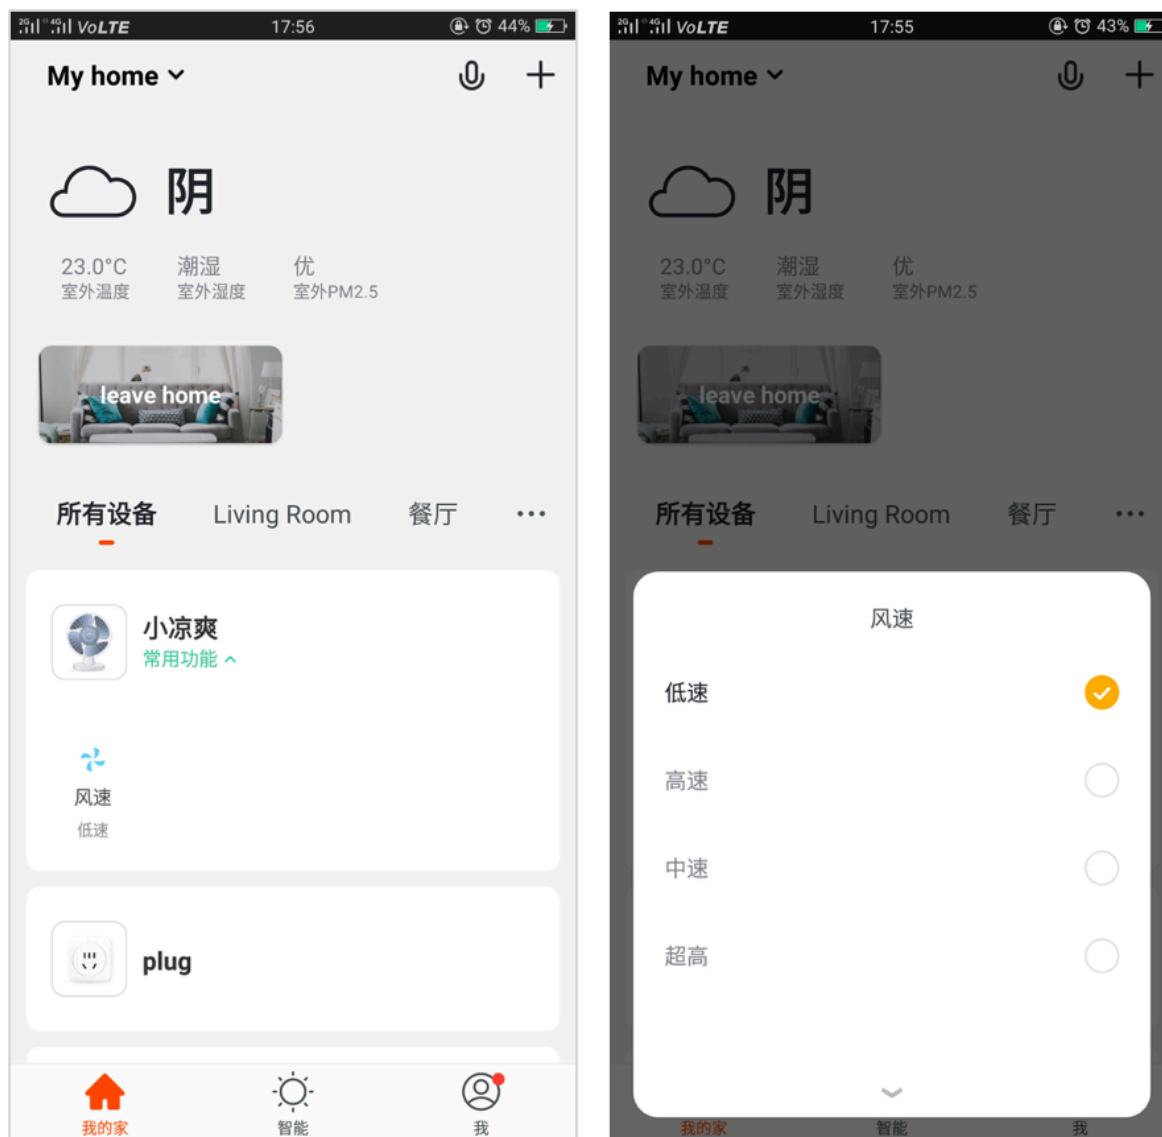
2G 4G VoLTE 17:56 44%

My home

阴

23.0°C
室外温度

潮湿
室外湿度

优
室外PM2.5

leave home

所有设备 Living Room 餐厅 ···

小凉爽
常用功能

风速
低速

plug

我的家 智能 我

2G 4G VoLTE 17:55 43%

My home

阴

23.0°C
室外温度

潮湿
室外湿度

优
室外PM2.5

leave home

所有设备 Living Room 餐厅 ···

风速

低速

高速

中速

超高

我的家 智能 我